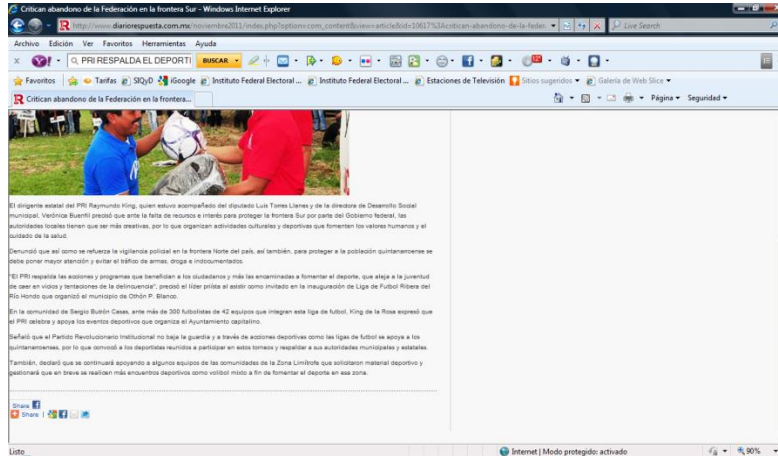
Critican abandono de la Federación en la frontera Sur - Windows Internet Explorer

http://www.diariorespuesta.com.mx/noviembre2011/index.php?option=com_content&view=article&id=10617%3Acritican-abandono-de-la-feder

Live Search

Archivo Edición Ver Favoritos Herramientas Ayuda

PRI RESPALDA EL DEPORTI BUSCAR

Favoritos Tarifas SIQyD iGoogle Instituto Federal Electoral ... Instituto Federal Electoral ... Estaciones de Televisión Sitios sugeridos Galería de Web Slice

Critican abandono de la Federación en la frontera...

Página Seguridad

El dirigente estatal del PRI Raymundo King, quien estuvo acompañado del diputado Luis Torres Llanes y de la directora de Desarrollo Social municipal, Verónica Buenfil precisó que ante la falta de recusos e interés para proteger la frontera Sur por parte del Gobierno federal, las autoridades locales tienen que ser más creativas, por lo que organizan actividades culturales y deportivas que fomenten los valores humanos y el cuidado de la salud.

Denunció que así como se refuerza la vigilancia policial en la frontera Norte del país, así también, para proteger a la población quintanarroense se debe poner mayor atención y evitar el tráfico de armas, droga e indocumentados.

"El PRI respalda las acciones y programas que benefician a los ciudadanos y más las encaminadas a fomentar el deporte, que aleja a la juventud de caer en vicios y tentaciones de la delincuencia", precisó el líder priísta al asistir como invitado en la inauguración de Liga de Futbol Ribera del Río Hondo que organizó el municipio de Othón P. Blanco.

En la comunidad de Sergio Butrón Casas, ante más de 300 futbolistas de 42 equipos que integran esta liga de futbol, King de la Rosa expresó que el PRI celebra y apoya los eventos deportivos que organiza el Ayuntamiento capitalino.

Señaló que el Partido Revolucionario Institucional no baja la guardia y a través de acciones deportivas como las ligas de futbol se apoya a los quintanarroenses, por lo que convocó a los deportistas reunidos a participar en estos torneos y respaldar a sus autoridades municipales y estatales.

También, declaró que se continuará apoyando a algunos equipos de las comunidades de la Zona Limítrofe que solicitaron material deportivo y gestionará que en breve se realicen más encuentros deportivos como voliból mixto a fin de fomentar el deporte en esa zona.

Share
Share

Listo
Internet | Modo protegido: activado
90%